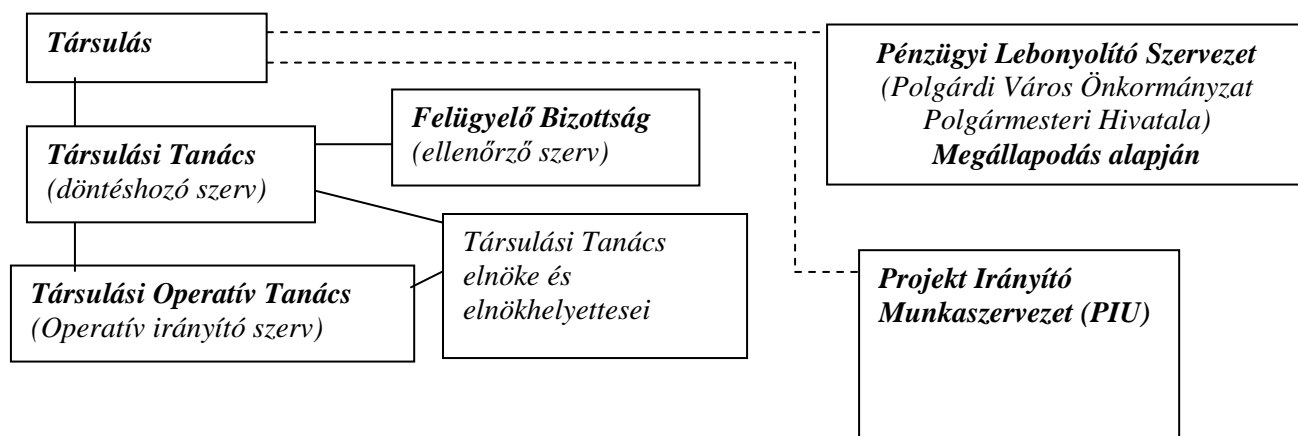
Társulás

Pénzügyi Lebonyolító Szervezet
(Polgárdi Város Önkormányzat
Polgármesteri Hivatala)
Megállapodás alapján

Felügyelő Bizottság
(ellenőrző szerv)

Társulási Tanács
(döntéshozó szerv)

Társulási Tanács
elnöke és
elnökhelyettesei

Társulási Operatív Tanács
(Operatív irányító szerv)

Projekt Irányító
Munkaszervezet (PIU)